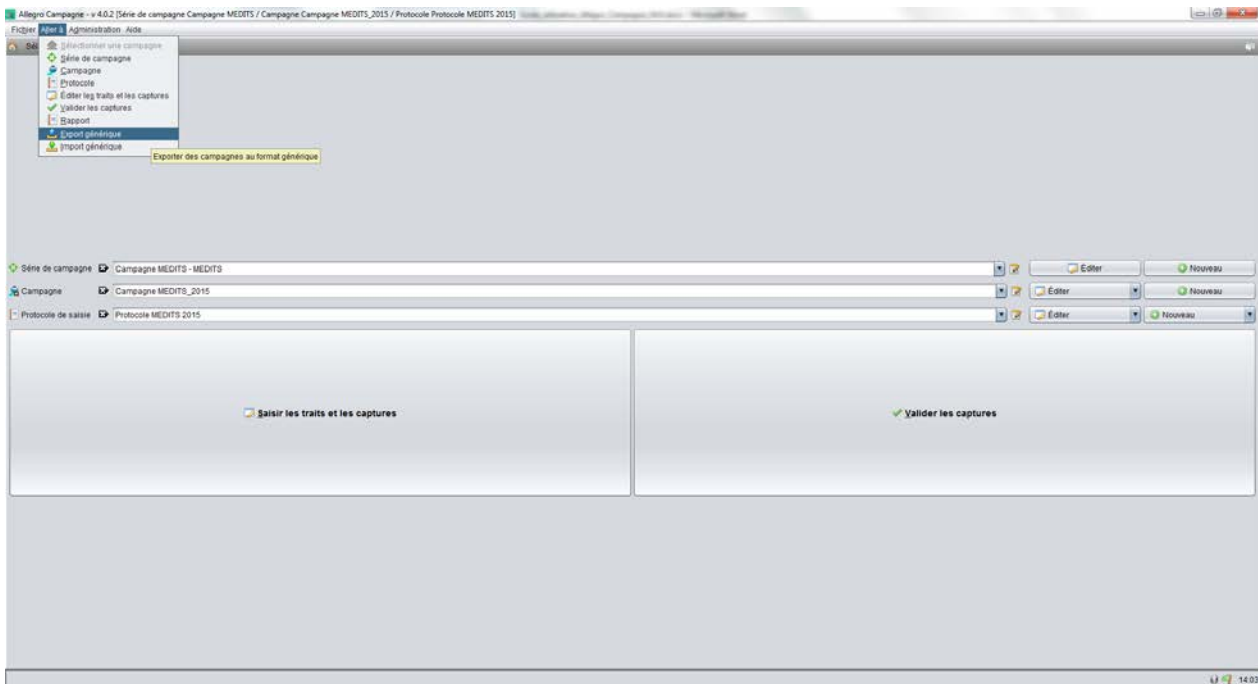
Allegro Campagne - v 4.0.2 [Série de campagne Campagne MEDITS / Campagne Campagne MEDITS_2015 / Protocole Protocole MEDITS 2015]

Fichier Aller à Administration Aide

Sél

Sélectionner une campagne
Série de campagne
Campagne
Protocole
Éditer les traits et les captures
Valider les captures
Rapport
Export générique
Import générique

Exporter des campagnes au format générique

Série de campagne Campagne MEDITS - MEDITS Éditer Nouveau

Campagne Campagne MEDITS_2015 Éditer Nouveau

Protocole de saisie Protocole MEDITS 2015 Éditer Nouveau

Saisir les traits et les captures

Valider les captures

14:03